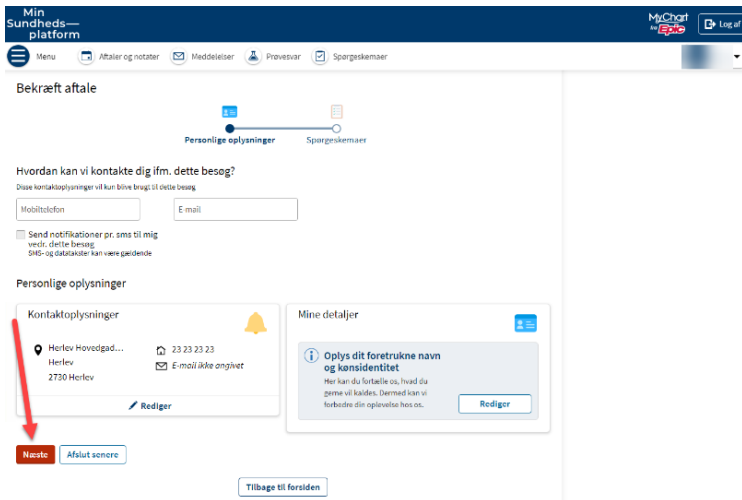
Min Sundheds— platform

MyChart by Epic

Log af

Menu

Aftaler og notater

Meddelelser

Prøvesvar

Spørgeskemaer

Bekræft aftale

Personlige oplysninger

Spørgeskemaer

Hvordan kan vi kontakte dig ifm. dette besøg?

Disse kontaktoplysninger vil kun blive brugt til dette besøg

Mobiltelefon

E-mail

Send notifikationer pr. sms til mig vedr. dette besøg
SMS- og datatakster kan være gældende

Personlige oplysninger

Kontaktoplysninger

Herlev Hovedgad...
Herlev
2730 Herlev

23 23 23 23

E-mail ikke angivet

Rediger

Mine detaljer

Oplys dit foretrukne navn og kønsidentitet

Her kan du fortælle os, hvad du gerne vil kaldes. Dermed kan vi forbedre din oplevelse hos os.

Rediger

Næste

Afslut senere

Tilbage til forsiden